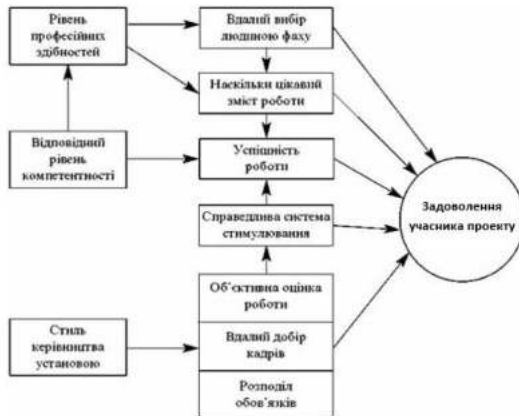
Рівень професійних здібностей

Вдалий вибір людиною фаху

Наскільки цікавий зміст роботи

Відповідний рівень компетентності

Успішність роботи

Задоволення учасника проекту

Справедлива система стимулювання

Об'єктивна оцінка роботи

Стиль керівництва установою

Вдалий добір кадрів

Розподіл обов'язків